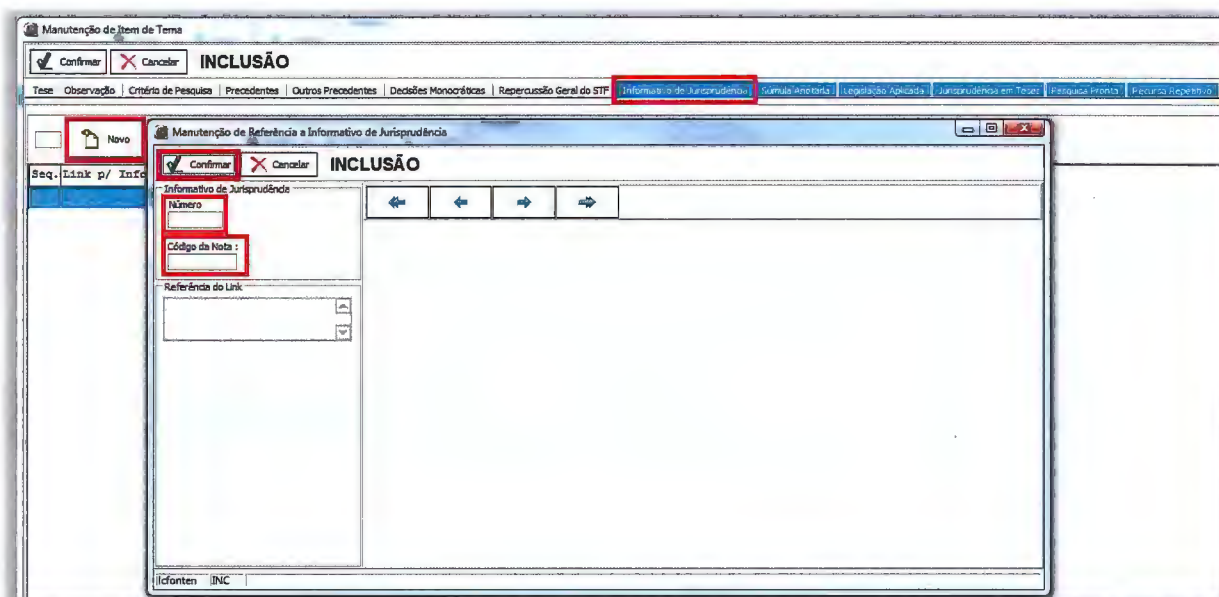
Manutenção de Item de Tema

Confirmar Cancelar INCLUSÃO

Tese Observação Critério de Pesquisa Precedentes Outros Precedentes Decisões Monocráticas Repercussão Geral do STF Informativo de Jurisprudência Súmula Anotada Legislação Aplicada Jurisprudência em Teses Pesquisa Pronta Recurso Repetitivo

Novo

Seq. Link p/ Info

Manutenção de Referência a Informativo de Jurisprudência

Confirmar Cancelar INCLUSÃO

Informativo de Jurisprudência
Número
Código da Nota :

Referência do Link

lcfonten INC